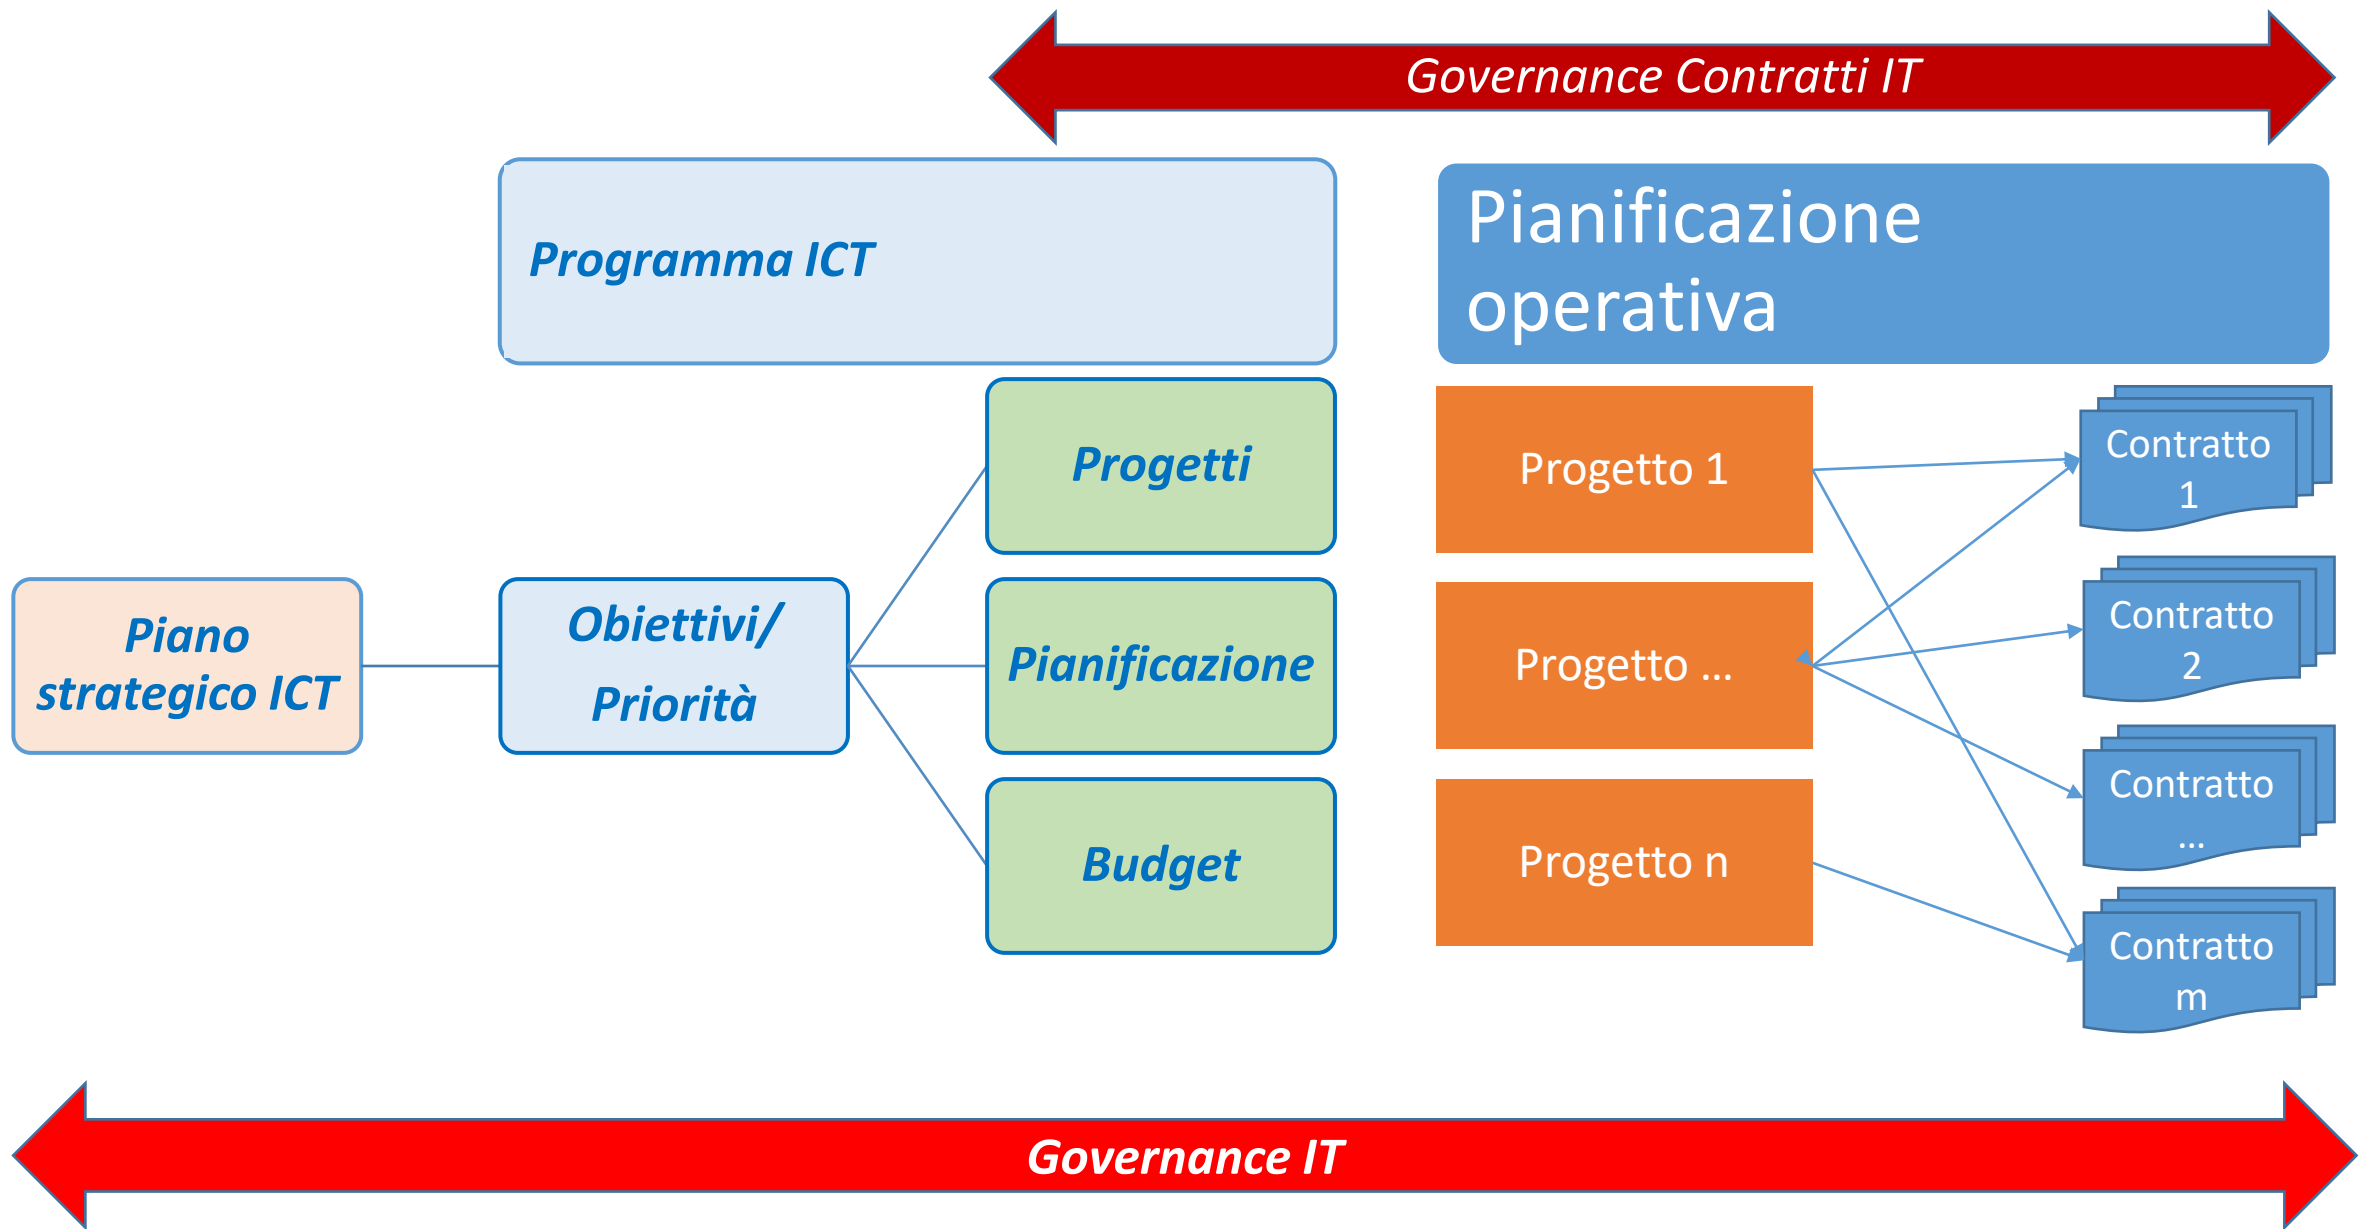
Governance Contratti IT

Programma ICT

Pianificazione operativa

Progetti

Progetto 1

Contratto 1

Piano strategico ICT

Obiettivi/ Priorità

Pianificazione

Progetto …

Contratto 2

Contratto …

Budget

Progetto n

Contratto m

Governance IT